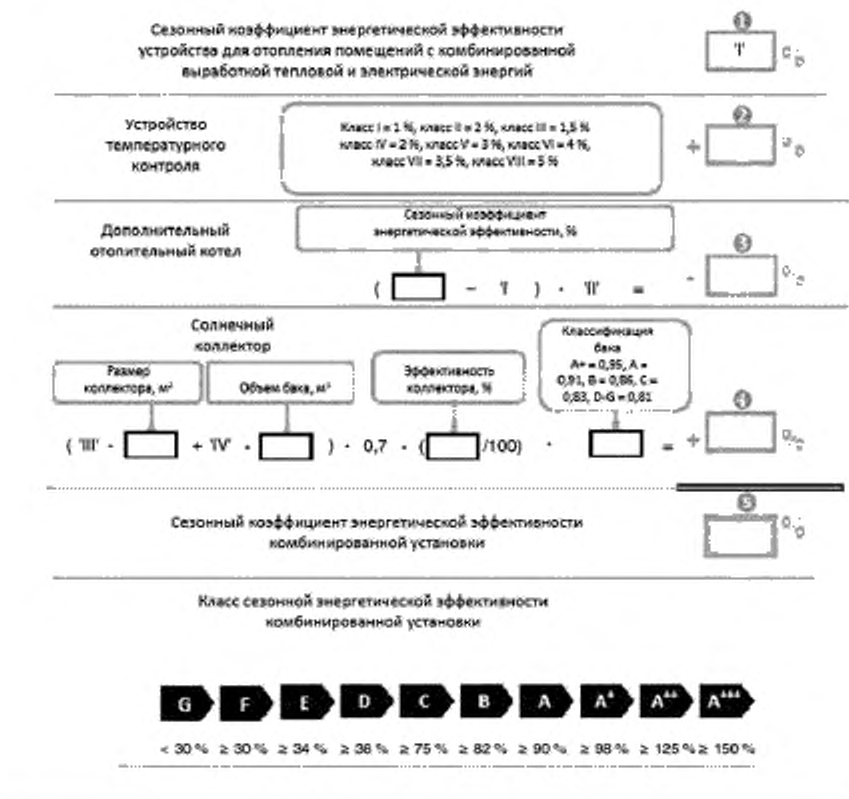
Сезонный коэффициент энергетической эффективности устройства для отопления помещений с комбинированной выработкой тепловой и электрической энергий

1

'I' %

Устройство температурного контроля

Класс I = 1 %, класс II = 2 %, класс III = 1,5 % класс IV = 2 %, класс V = 3 %, класс VI = 4 %, класс VII = 3,5 %, класс VIII = 5 %

2

+ %

Дополнительный отопительный котел

Сезонный коэффициент энергетической эффективности, %

( − 'I' ) · 'II' =

3

− %

Солнечный коллектор

Размер коллектора, м²

Объем бака, м³

Эффективность коллектора, %

Классификация бака A+ = 0,95, A = 0,91, B = 0,86, C = 0,83, D-G = 0,81

( 'III' · + 'IV' · ) · 0,7 · ( /100) · =

4

+ %

Сезонный коэффициент энергетической эффективности комбинированной установки

5

%

Класс сезонной энергетической эффективности комбинированной установки

G F E D C B A A⁺ A⁺⁺ A⁺⁺⁺

< 30 % ≥ 30 % ≥ 34 % ≥ 36 % ≥ 75 % ≥ 82 % ≥ 90 % ≥ 98 % ≥ 125 % ≥ 150 %